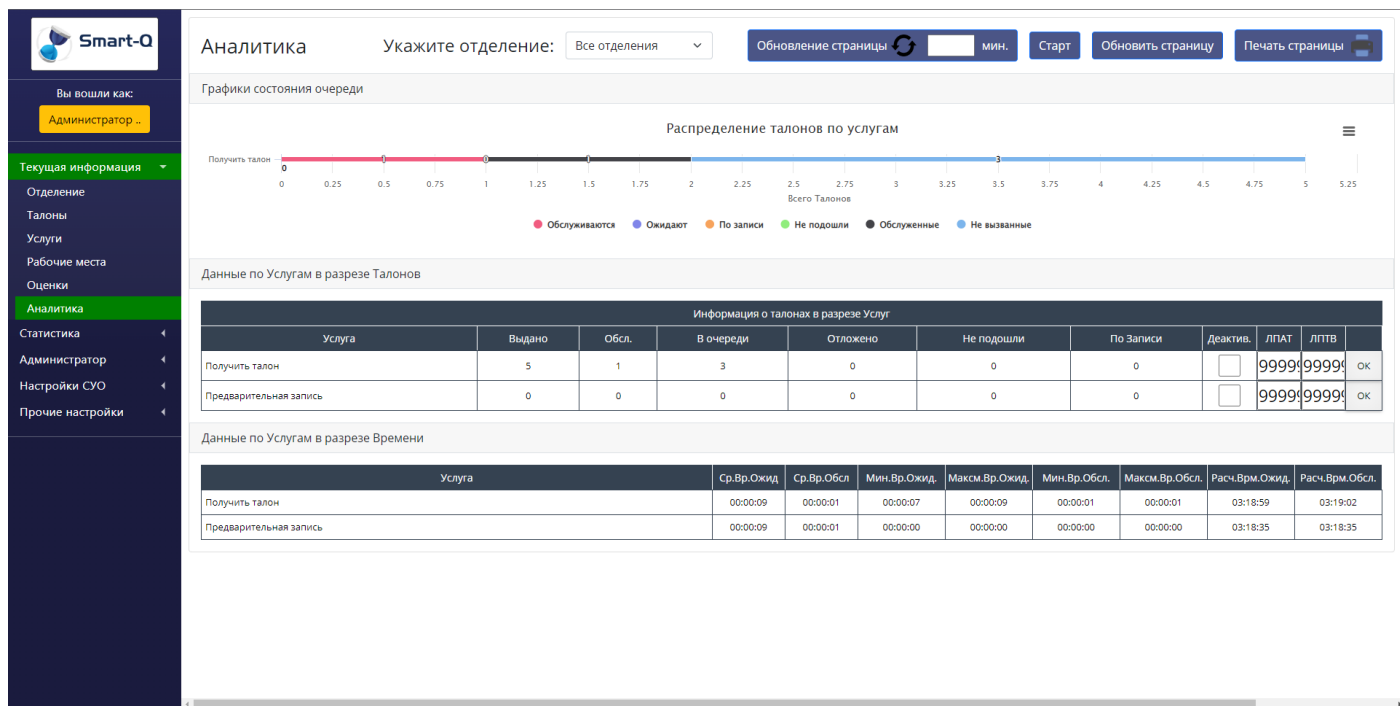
Smart-Q

Вы вошли как:

Администратор ..

Текущая информация

Отделение

Талоны

Услуги

Рабочие места

Оценки

Аналитика

Статистика

Администратор

Настройки СУО

Прочие настройки

Аналитика

Укажите отделение: Все отделения

Обновление страницы мин.

Старт

Обновить страницу

Печать страницы

Графики состояния очереди

Распределение талонов по услугам

Получить талон

0 1 1 1 1 3

0 0.25 0.5 0.75 1 1.25 1.5 1.75 2 2.25 2.5 2.75 3 3.25 3.5 3.75 4 4.25 4.5 4.75 5 5.25

Всего Талонов

Обслуживаются Ожидают По записи Не подошли Обслуженные Не вызванные

Данные по Услугам в разрезе Талонов

| Информация о талонах в разрезе Услуг | | | | | | | | | | |
|---|---|---|---|---|---|---|---|---|---|---|
| Услуга | Выдано | Обсл. | В очереди | Отложено | Не подошли | По Записи | Деактив. | ЛПАТ | ЛПТВ | |
| Получить талон | 5 | 1 | 3 | 0 | 0 | 0 | | 9999 | 9999 | OK |
| Предварительная запись | 0 | 0 | 0 | 0 | 0 | 0 | | 9999 | 9999 | OK |

Данные по Услугам в разрезе Времени

| Услуга | Ср.Вр.Ожид | Ср.Вр.Обсл | Мин.Вр.Ожид. | Максм.Вр.Ожид. | Мин.Вр.Обсл. | Максм.Вр.Обсл. | Расч.Врм.Ожид. | Расч.Врм.Обсл. |
|---|---|---|---|---|---|---|---|---|
| Получить талон | 00:00:09 | 00:00:01 | 00:00:07 | 00:00:09 | 00:00:01 | 00:00:01 | 03:18:59 | 03:19:02 |
| Предварительная запись | 00:00:09 | 00:00:01 | 00:00:00 | 00:00:00 | 00:00:00 | 00:00:00 | 03:18:35 | 03:18:35 |